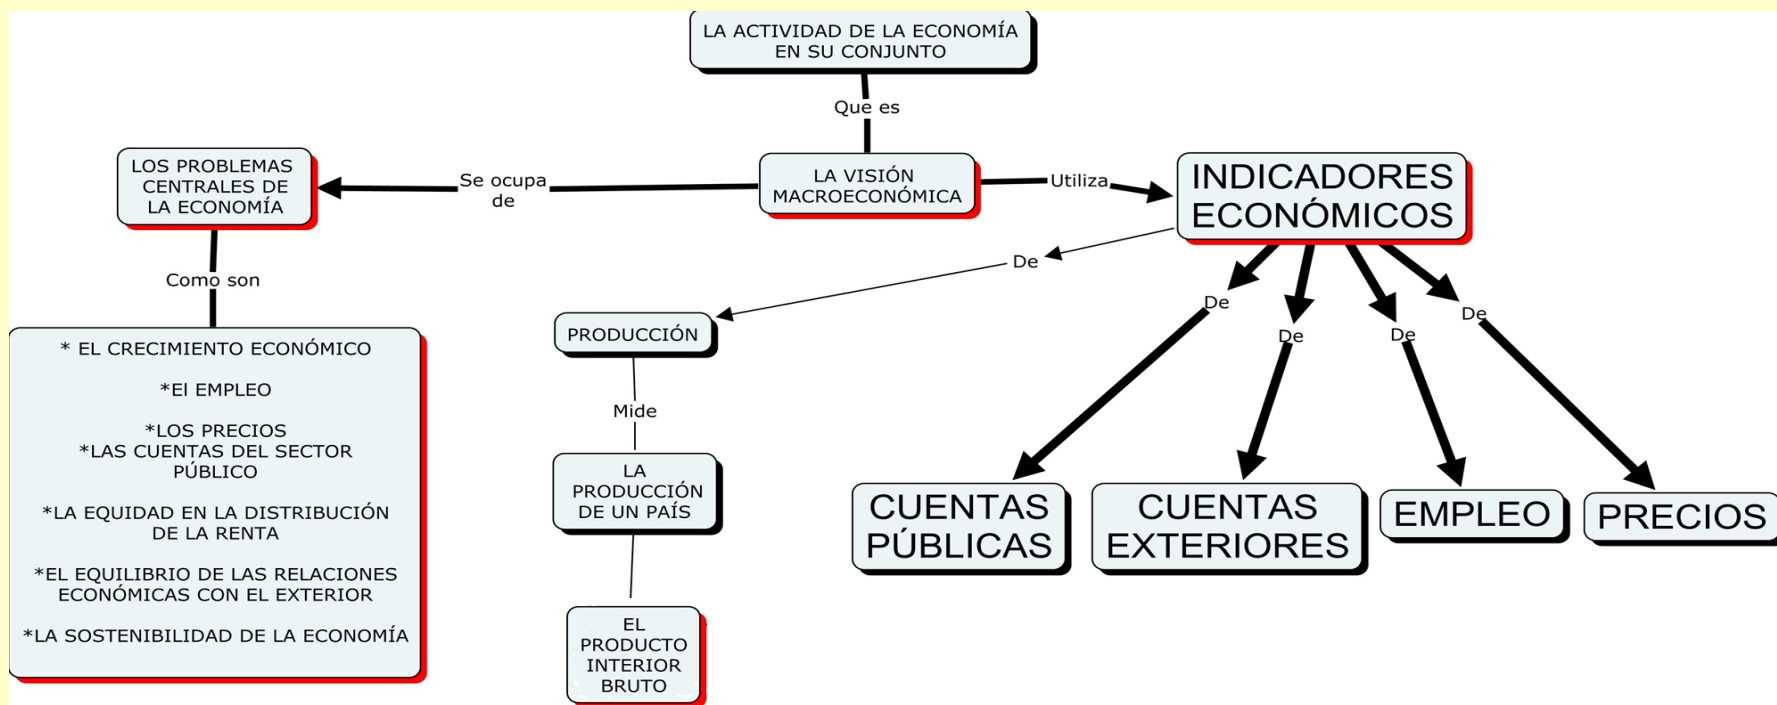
LA ACTIVIDAD DE LA ECONOMÍA EN SU CONJUNTO

Que es

LA VISIÓN MACROECONÓMICA

Se ocupa de

LOS PROBLEMAS CENTRALES DE LA ECONOMÍA

Como son

* EL CRECIMIENTO ECONÓMICO

*EI EMPLEO

*LOS PRECIOS
*LAS CUENTAS DEL SECTOR PÚBLICO

*LA EQUIDAD EN LA DISTRIBUCIÓN DE LA RENTA

*EL EQUILIBRIO DE LAS RELACIONES ECONÓMICAS CON EL EXTERIOR

*LA SOSTENIBILIDAD DE LA ECONOMÍA

Utiliza

INDICADORES ECONÓMICOS

De

PRODUCCIÓN

Mide

LA PRODUCCIÓN DE UN PAÍS

EL PRODUCTO INTERIOR BRUTO

De

De

De

De

CUENTAS PÚBLICAS

CUENTAS EXTERIORES

EMPLEO

PRECIOS